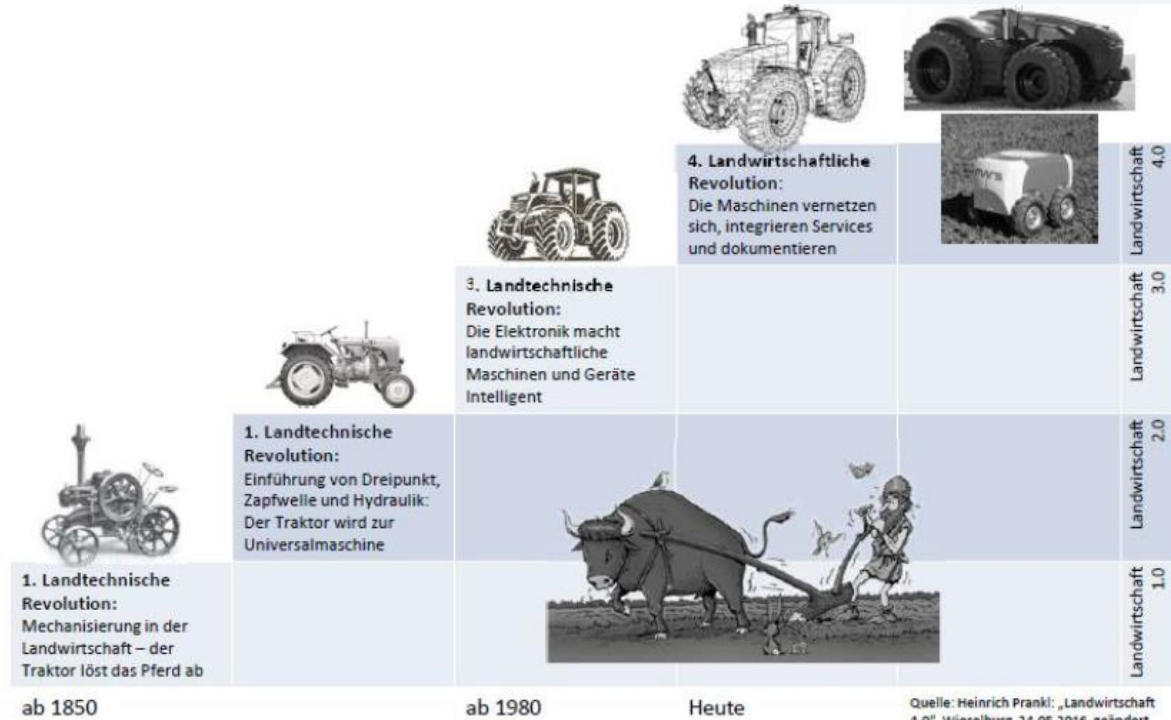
4. Landwirtschaftliche Revolution:
Die Maschinen vernetzen sich, integrieren Services und dokumentieren

Landwirtschaft 4.0

3. Landtechnische Revolution:
Die Elektronik macht landwirtschaftliche Maschinen und Geräte Intelligent

Landwirtschaft 3.0

1. Landtechnische Revolution:
Einführung von Dreipunkt, Zapfwelle und Hydraulik: Der Traktor wird zur Universalmaschine

Landwirtschaft 2.0

1. Landtechnische Revolution:
Mechanisierung in der Landwirtschaft – der Traktor löst das Pferd ab

Landwirtschaft 1.0

ab 1850

ab 1980

Heute

Quelle: Heinrich Prankl: „Landwirtschaft 4.0", Wieselburg, 24.05.2016, geändert